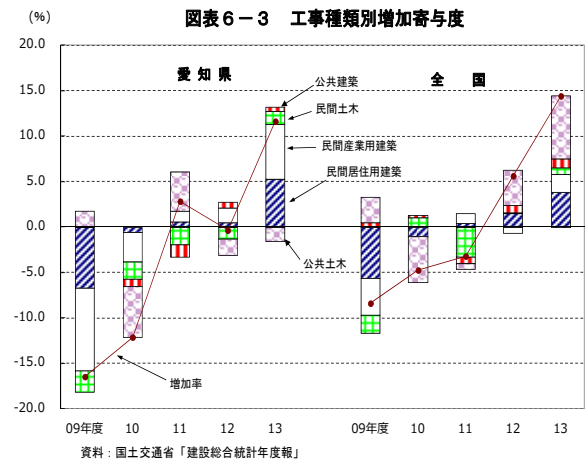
図表６－３　工事種類別増加寄与度

(%)

20.0
15.0
10.0
5.0
0.0
-5.0
-10.0
-15.0
-20.0

愛知県

全　国

公共建築
民間土木
民間産業用建築
民間居住用建築
公共土木
増加率

09年度　10　11　12　13　09年度　10　11　12　13

資料：国土交通省「建設総合統計年度報」